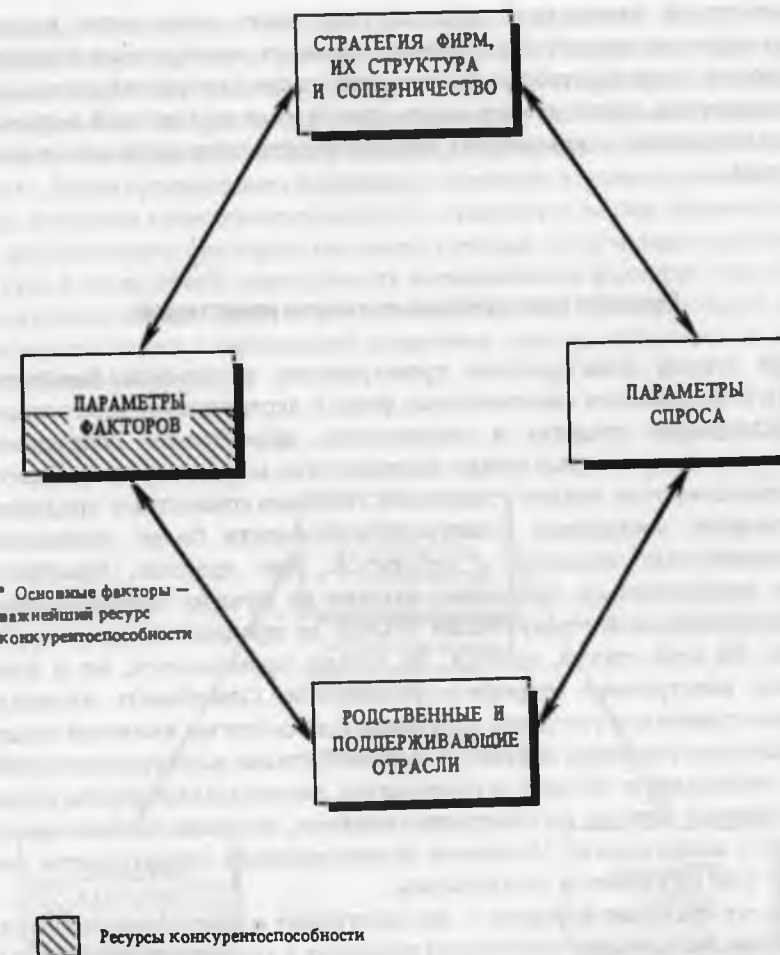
СТРАТЕГИЯ ФИРМ, ИХ СТРУКТУРА И СОПЕРНИЧЕСТВО

ПАРАМЕТРЫ ФАКТОРОВ

ПАРАМЕТРЫ СПРОСА

* Основные факторы – важнейший ресурс конкурентоспособности

РОДСТВЕННЫЕ И ПОДДЕРЖИВАЮЩИЕ ОТРАСЛИ

Ресурсы конкурентоспособности